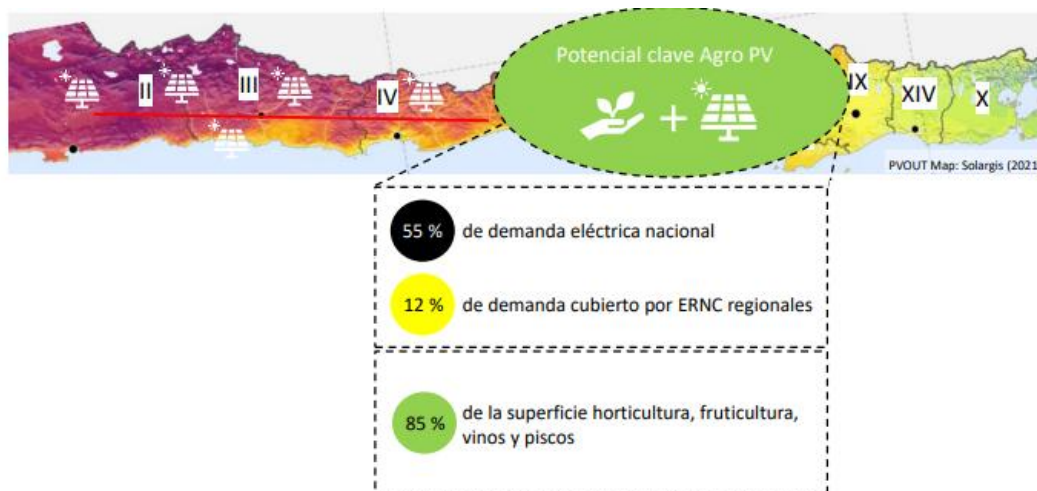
II III IV

Potencial clave Agro PV

IX XIV X

PVOUT Map: Solargis (2021

55 % de demanda eléctrica nacional

12 % de demanda cubierto por ERNC regionales

85 % de la superficie horticultura, fruticultura, vinos y piscos